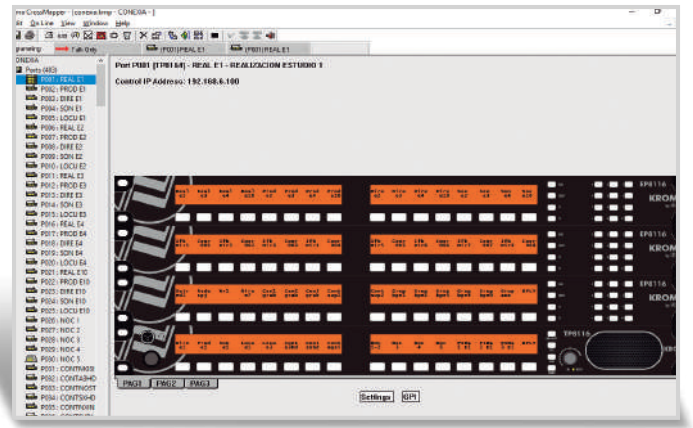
mxCrossMapper - [consola.kmp - CONEXA - ]
Kit On Line View Window Help
panelmp Talk Only P001 REAL E1 P001 REAL E1
ONDAA
Ports (480)
P001: REAL E1
P002: PROD E1
P003: DIRE E1
P004: SON E1
P005: LOCU E1
P006: REAL E2
P007: PROD E2
P008: DIRE E2
P009: SON E2
P010: LOCU E2
P011: REAL E3
P012: PROD E3
P013: DIRE E3
P014: SON E3
P015: LOCU E3
P016: REAL E4
P017: PROD E4
P018: DIRE E4
P019: SON E4
P020: LOCU E4
P021: REAL E10
P022: PROD E10
P023: DIRE E10
P024: SON E10
P025: LOCU E10
P026: NOC 1
P027: NOC 2
P028: NOC 3
P029: NOC 4
P030: NOC 5
P031: CONTINOB
P032: CONTA3HD
P033: CONTINSST
P034: CONTS3HD
P035: CONTROIN
Port P001 [TP8116] - REAL E1 - REALIZACION ESTUDIO 1
Control IP Address: 192.168.6.100
TP8116
KROM
TP8116
KROM
TP8116
KROM
TP8116
PAG1 PAG2 PAG3
Settings GPI